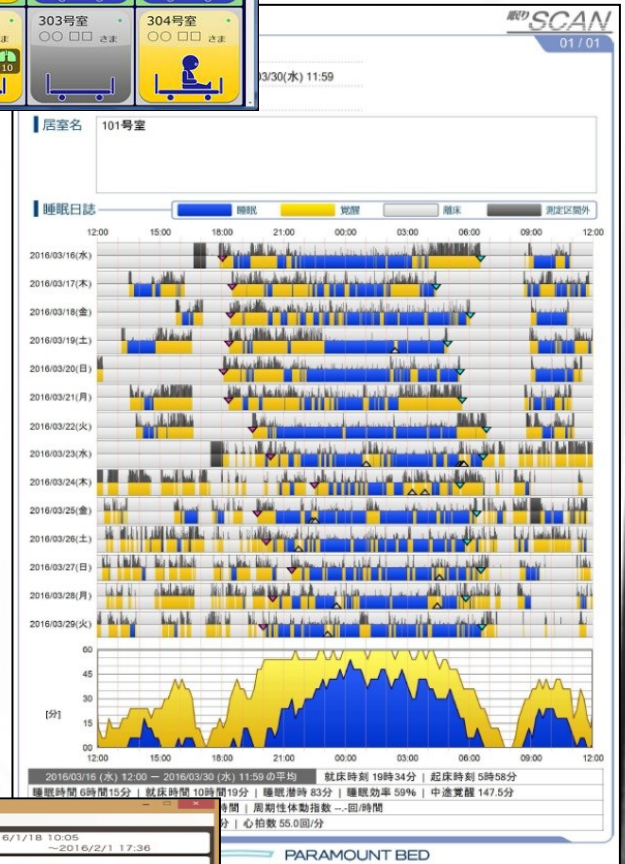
303号室
○○ □□ さま
304号室
○○ □□ さま
10

眠りSCAN
01 / 01

03/30(水) 11:59

居室名
101号室

睡眠日誌
睡眠
覚醒
離床
測定区間外

12:00 15:00 18:00 21:00 00:00 03:00 06:00 09:00 12:00

2016/03/16(水)
2016/03/17(木)
2016/03/18(金)
2016/03/19(土)
2016/03/20(日)
2016/03/21(月)
2016/03/22(火)
2016/03/23(水)
2016/03/24(木)
2016/03/25(金)
2016/03/26(土)
2016/03/27(日)
2016/03/28(月)
2016/03/29(火)

60
45
30
15
00
[分]

12:00 15:00 18:00 21:00 00:00 03:00 06:00 09:00 12:00

2016/03/16 (水) 12:00 ー 2016/03/30 (水) 11:59 の平均 就床時刻 19時34分 | 起床時刻 5時58分
睡眠時間 6時間15分 | 就床時間 10時間19分 | 睡眠潜時 83分 | 睡眠効率 59% | 中途覚醒 147.5分
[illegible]時間 | 周期性体動指数 --.-回/時間
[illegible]分 | 心拍数 55.0回/分

6/1/18 10:05
~2016/2/1 17:36

PARAMOUNT BED